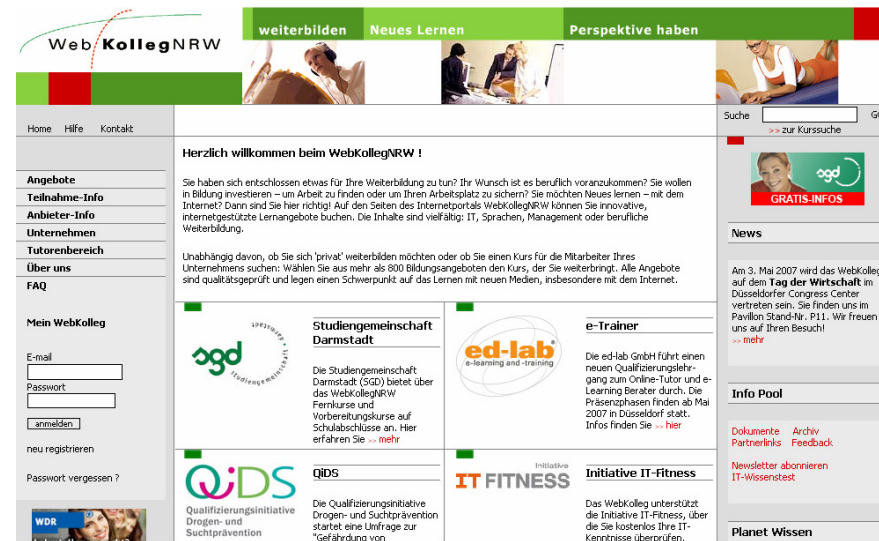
WebKollegNRW

weiterbilden Neues Lernen Perspektive haben

Home Hilfe Kontakt

Suche

>> zur Kurssuche

Angebote
Teilnahme-Info
Anbieter-Info
Unternehmen
Tutorenbereich
Über uns
FAQ

Mein WebKolleg

E-mail

Passwort

anmelden

neu registrieren

Passwort vergessen ?

WDR

Herzlich willkommen beim WebKollegNRW !

Sie haben sich entschlossen etwas für Ihre Weiterbildung zu tun? Ihr Wunsch ist es beruflich voranzukommen? Sie wollen in Bildung investieren – um Arbeit zu finden oder um Ihren Arbeitsplatz zu sichern? Sie möchten Neues lernen – mit dem Internet? Dann sind Sie hier richtig! Auf den Seiten des Internetportals WebKollegNRW können Sie innovative, internetgestützte Lernangebote buchen. Die Inhalte sind vielfältig: IT, Sprachen, Management oder berufliche Weiterbildung.

Unabhängig davon, ob Sie sich 'privat' weiterbilden möchten oder ob Sie einen Kurs für die Mitarbeiter Ihres Unternehmens suchen: Wählen Sie aus mehr als 800 Bildungsangeboten den Kurs, der Sie weiterbringt. Alle Angebote sind qualitätsgeprüft und legen einen Schwerpunkt auf das Lernen mit neuen Medien, insbesondere mit dem Internet.

sgd Studiengemeinschaft Darmstadt

Studiengemeinschaft Darmstadt

Die Studiengemeinschaft Darmstadt (SGD) bietet über das WebKollegNRW Fernkurse und Vorbereitungskurse auf Schulabschlüsse an. Hier erfahren Sie >> mehr

ed-lab e-learning and -training

e-Trainer

Die ed-lab GmbH führt einen neuen Qualifizierungslehrgang zum Online-Tutor und e-Learning Berater durch. Die Präsenzphasen finden ab Mai 2007 in Düsseldorf statt. Infos finden Sie >> hier

QiDS Qualifizierungsinitiative Drogen- und Suchtprävention

QiDS

Die Qualifizierungsinitiative Drogen- und Suchtprävention startet eine Umfrage zur "Gefährdung von

Initiative IT FITNESS

Initiative IT-Fitness

Das WebKolleg unterstützt die Initiative IT-Fitness, über die Sie kostenlos Ihre IT-Kenntnisse überprüfen.

sgd GRATIS-INFOS

News

Am 3. Mai 2007 wird das WebKolleg auf dem Tag der Wirtschaft im Düsseldorfer Congress Center vertreten sein. Sie finden uns im Pavillon Stand-Nr. P11. Wir freuen uns auf Ihren Besuch!
>> mehr

Info Pool

Dokumente Archiv
Partnerlinks Feedback

Newsletter abonnieren
IT-Wissenstest

Planet Wissen